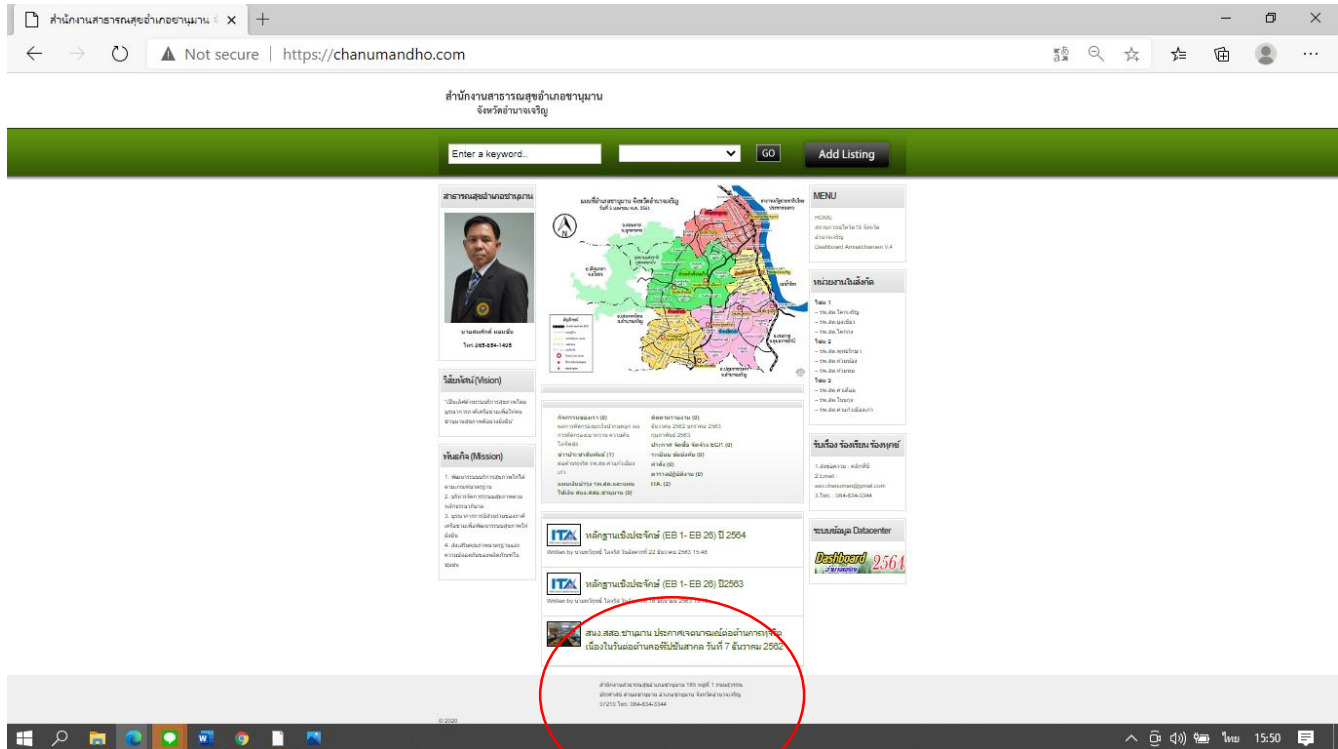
สำนักงานสาธารณสุขอำเภอชานุมาน ×
Not secure | https://chanumandho.com

สำนักงานสาธารณสุขอำเภอชานุมาน
จังหวัดอำนาจเจริญ

Enter a keyword..
GO
Add Listing

สาธารณสุขอำเภอชานุมาน

นายสมศักดิ์ หอมชื่น
โทร.065-654-1425

วิสัยทัศน์ (Vision)

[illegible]

พันธกิจ (Mission)

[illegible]

แผนที่อำเภอชานุมาน จังหวัดอำนาจเจริญ

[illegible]

หลักฐานเชิงประจักษ์ (EB 1- EB 26) ปี 2564
Written by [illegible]

หลักฐานเชิงประจักษ์ (EB 1- EB 26) ปี2563
Written by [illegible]

สนง.สสอ.ชานุมาน ประกาศเจตนารมณ์ต่อต้านการทุจริต เนื่องในวันต่อต้านคอร์รัปชันสากล วันที่ 7 ธันวาคม 2562

MENU
HOME
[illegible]
Dashboard Amnatcharoen V.4

หน่วยงานในสังกัด
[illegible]

รับเรื่อง ร้องเรียน ร้องทุกข์
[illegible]

ระบบข้อมูล Datacenter
Dashboard 2564

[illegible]

© 2020

ไทย 15:50